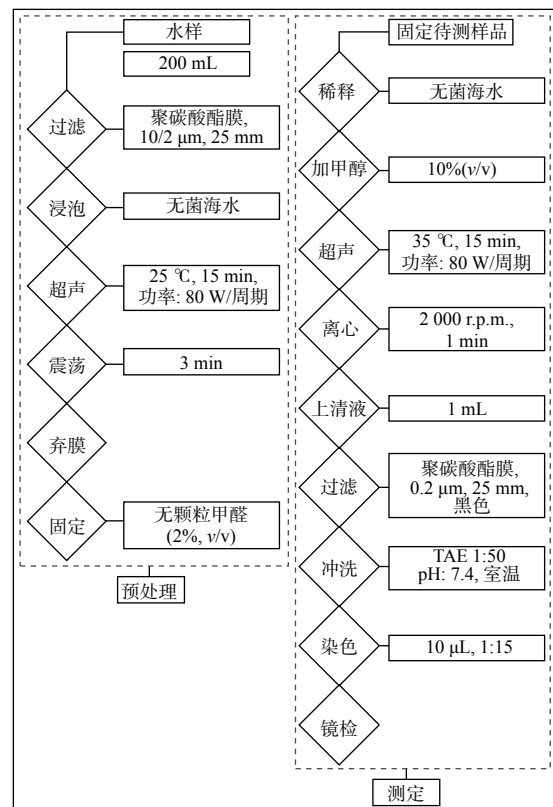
水样

200 mL

过滤

聚碳酸酯膜, 10/2 μm, 25 mm

浸泡

无菌海水

超声

25 ℃, 15 min, 功率: 80 W/周期

震荡

3 min

弃膜

固定

无颗粒甲醛 (2%, v/v)

预处理

固定待测样品

稀释

无菌海水

加甲醇

10%(v/v)

超声

35 ℃, 15 min, 功率: 80 W/周期

离心

2 000 r.p.m., 1 min

上清液

1 mL

过滤

聚碳酸酯膜, 0.2 μm, 25 mm, 黑色

冲洗

TAE 1:50 pH: 7.4, 室温

染色

10 μL, 1:15

镜检

测定